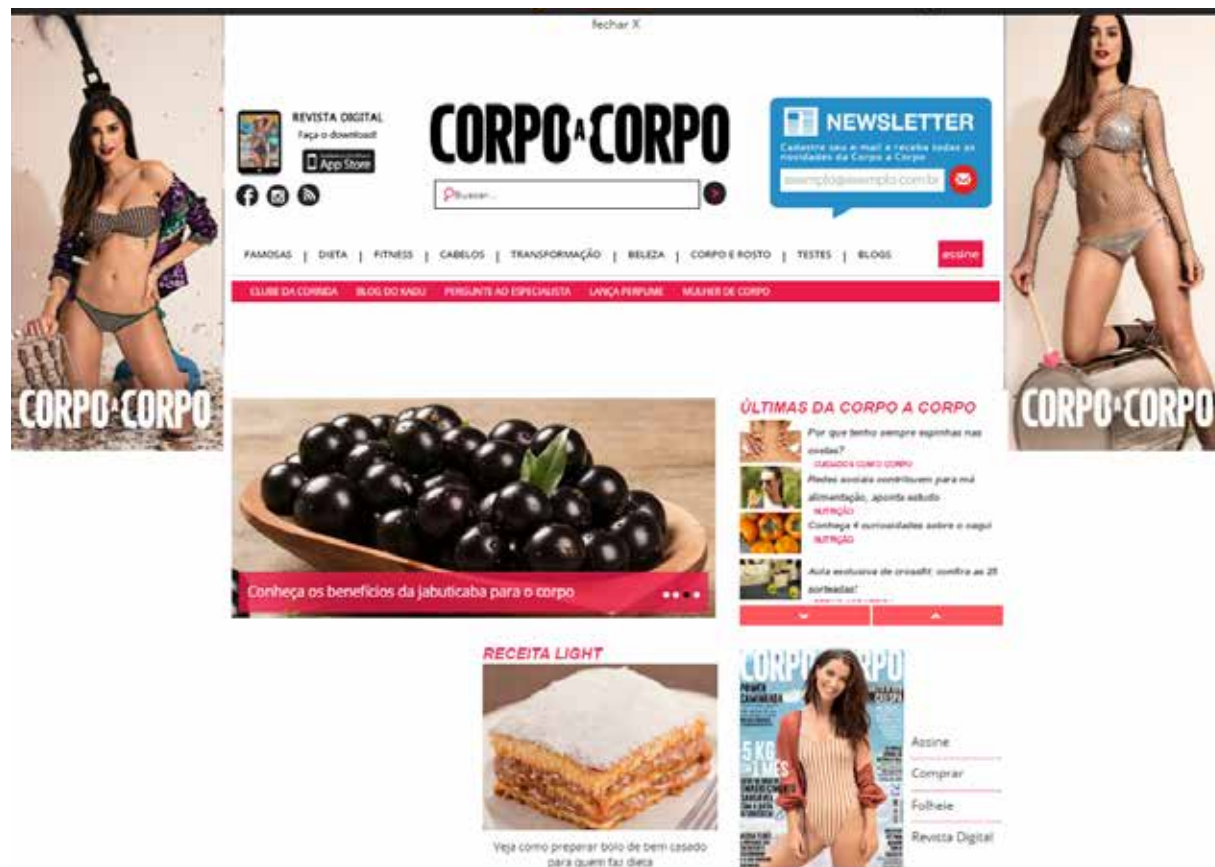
fechar X

CORPO A CORPO

REVISTA DIGITAL
Faça o download!
App Store

CORPO A CORPO

Buscar...

NEWSLETTER
Cadastre seu e-mail e receba todas as novidades da Corpo a Corpo
exemplo@exemplo.com.br

CORPO A CORPO

FAMOSAS | DIETA | FITNESS | CABELOS | TRANSFORMAÇÃO | BELEZA | CORPO E ROSTO | TESTES | BLOGS
assine

CLUBE DA CORRIDA BLOG DO KADU PERGUNTE AO ESPECIALISTA LANÇA PERFUME MULHER DE CORPO

Conheça os benefícios da jabuticaba para o corpo

ÚLTIMAS DA CORPO A CORPO
Por que tenho sempre espinhas nas costas?
CUIDADOS COM O CORPO
Redes sociais contribuem para má alimentação, aponta estudo
NUTRIÇÃO
Conheça 4 curiosidades sobre o caqui
NUTRIÇÃO
Aula exclusiva de crossfit: confira as 25 sorteadas!

RECEITA LIGHT
Veja como preparar bolo de bem casado para quem faz dieta

CORPO A CORPO
5 KG EM 1 MÊS

Assine
Comprar
Folheie
Revista Digital